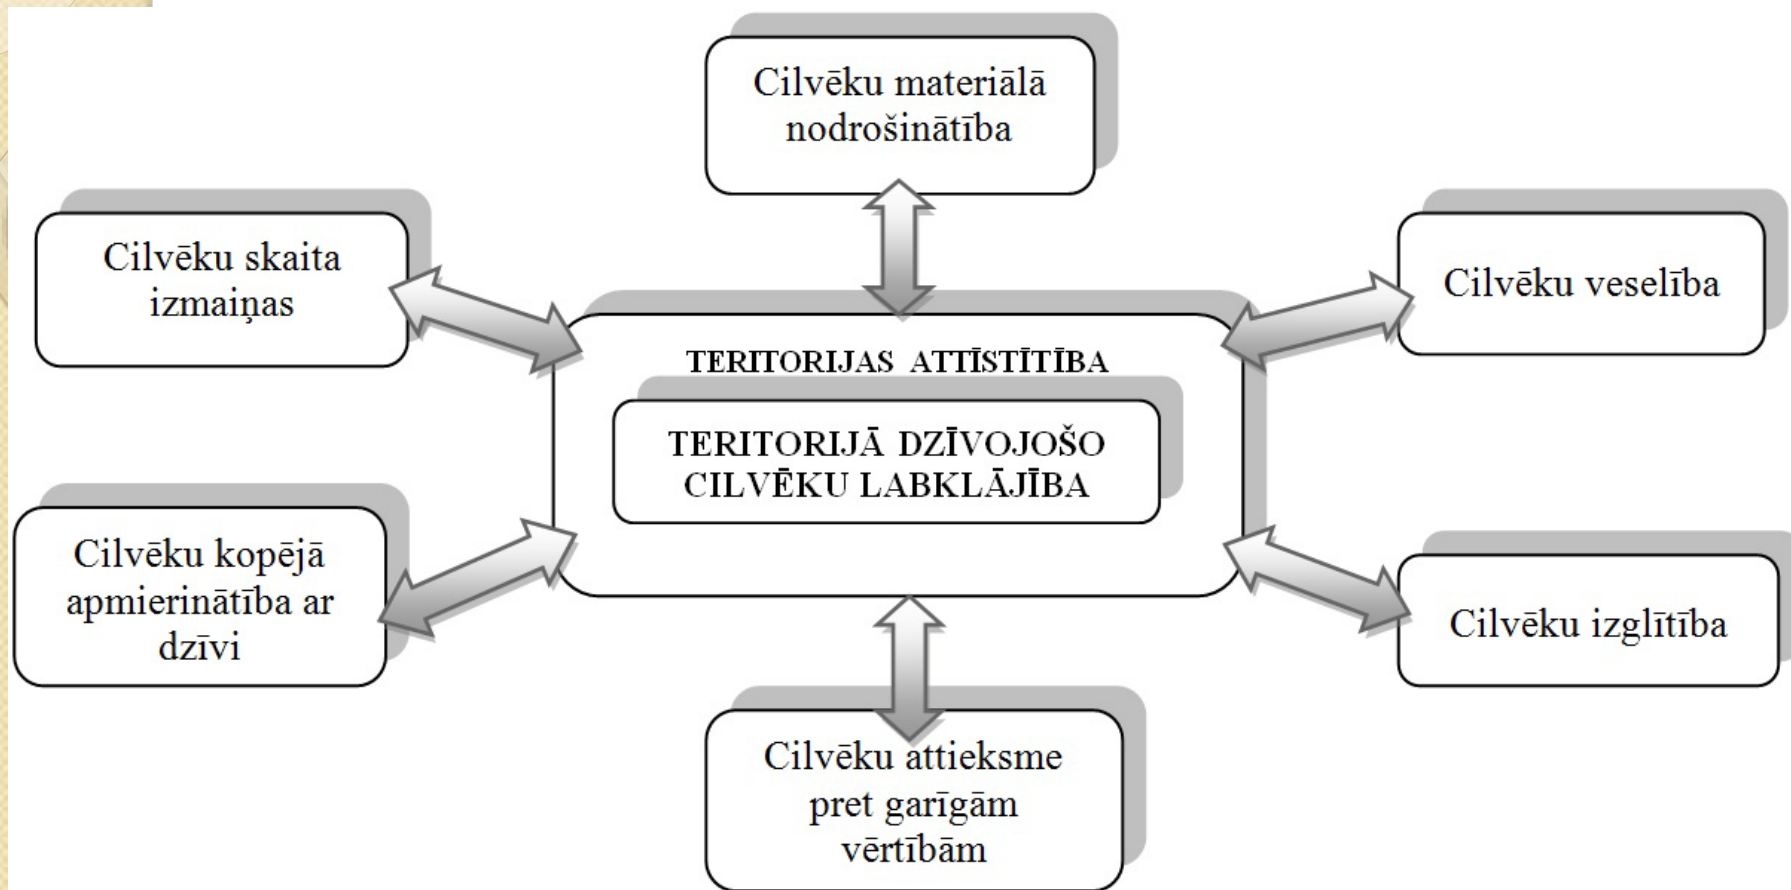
Cilvēku materiālā nodrošinātība

Cilvēku skaita izmaiņas

Cilvēku veselība

TERITORIJAS ATTĪSTĪTĪBA

TERITORIJĀ DZĪVOJOŠO CILVĒKU LABKLĀJĪBA

Cilvēku kopējā apmierinātība ar dzīvi

Cilvēku izglītība

Cilvēku attieksme pret garīgām vērtībām